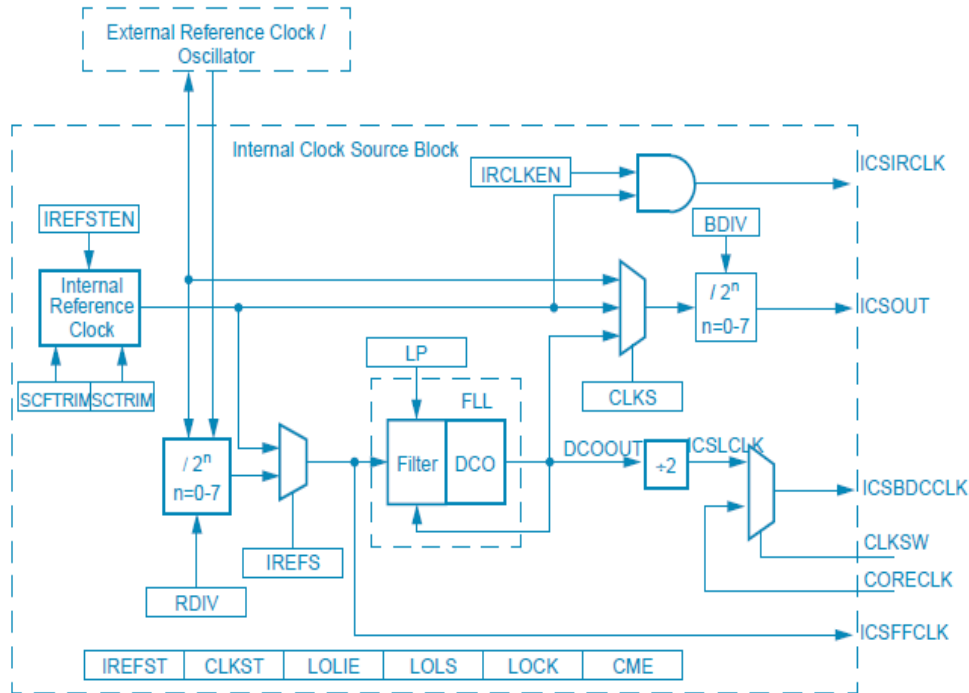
External Reference Clock / Oscillator

Internal Clock Source Block

IRCLKEN

ICSIRCLK

IREFSTEN

BDIV

Internal Reference Clock

$/ 2^n$
n=0-7

ICSOUT

SCFTRIM

SCTRIM

LP

FLL

CLKS

Filter

DCO

DCOOUT

ICSLCLK

$/ 2^n$
n=0-7

÷2

ICSBDCCLK

CLKSW

IREFS

CORECLK

RDIV

ICSFFCLK

| IREFST | CLKST | LOLIE | LOLS | LOCK | CME |
|---|---|---|---|---|---|